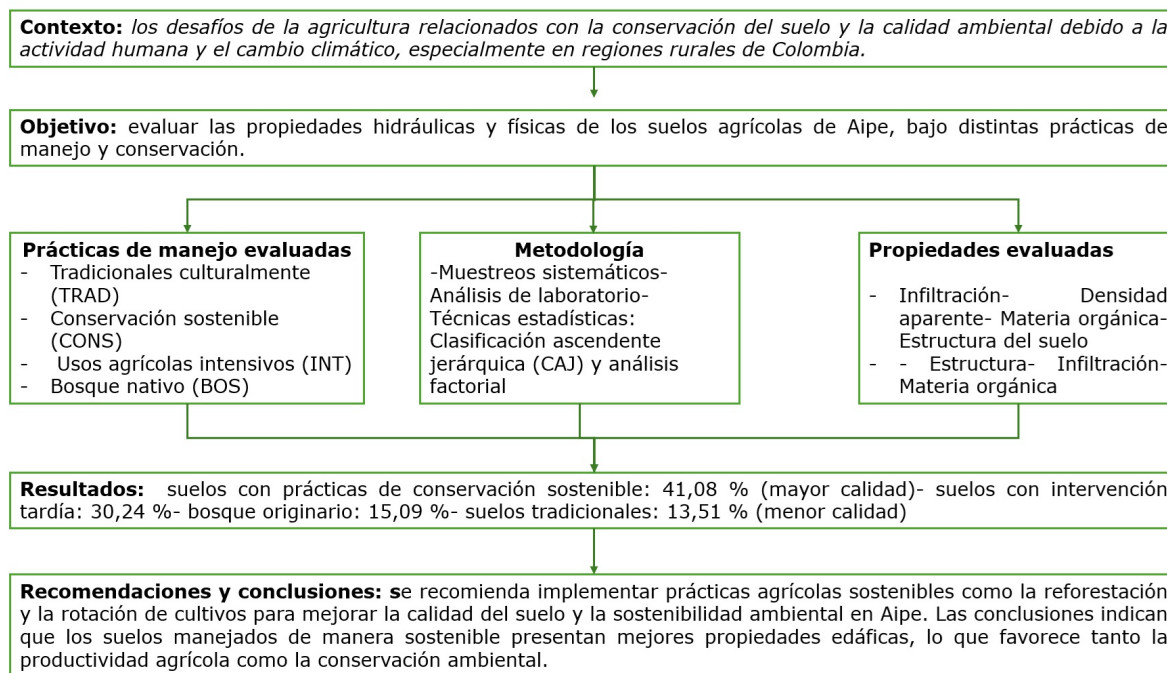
**Contexto:** *los desafíos de la agricultura relacionados con la conservación del suelo y la calidad ambiental debido a la actividad humana y el cambio climático, especialmente en regiones rurales de Colombia.*

**Objetivo:** evaluar las propiedades hidráulicas y físicas de los suelos agrícolas de Aipe, bajo distintas prácticas de manejo y conservación.

**Prácticas de manejo evaluadas**
- Tradicionales culturalmente (TRAD)
- Conservación sostenible (CONS)
- Usos agrícolas intensivos (INT)
- Bosque nativo (BOS)

**Metodología**
-Muestreos sistemáticos- Análisis de laboratorio- Técnicas estadísticas: Clasificación ascendente jerárquica (CAJ) y análisis factorial

**Propiedades evaluadas**
- Infiltración- Densidad aparente- Materia orgánica- Estructura del suelo
- - Estructura- Infiltración- Materia orgánica

**Resultados:** suelos con prácticas de conservación sostenible: 41,08 % (mayor calidad)- suelos con intervención tardía: 30,24 %- bosque originario: 15,09 %- suelos tradicionales: 13,51 % (menor calidad)

**Recomendaciones y conclusiones: s**e recomienda implementar prácticas agrícolas sostenibles como la reforestación y la rotación de cultivos para mejorar la calidad del suelo y la sostenibilidad ambiental en Aipe. Las conclusiones indican que los suelos manejados de manera sostenible presentan mejores propiedades edáficas, lo que favorece tanto la productividad agrícola como la conservación ambiental.